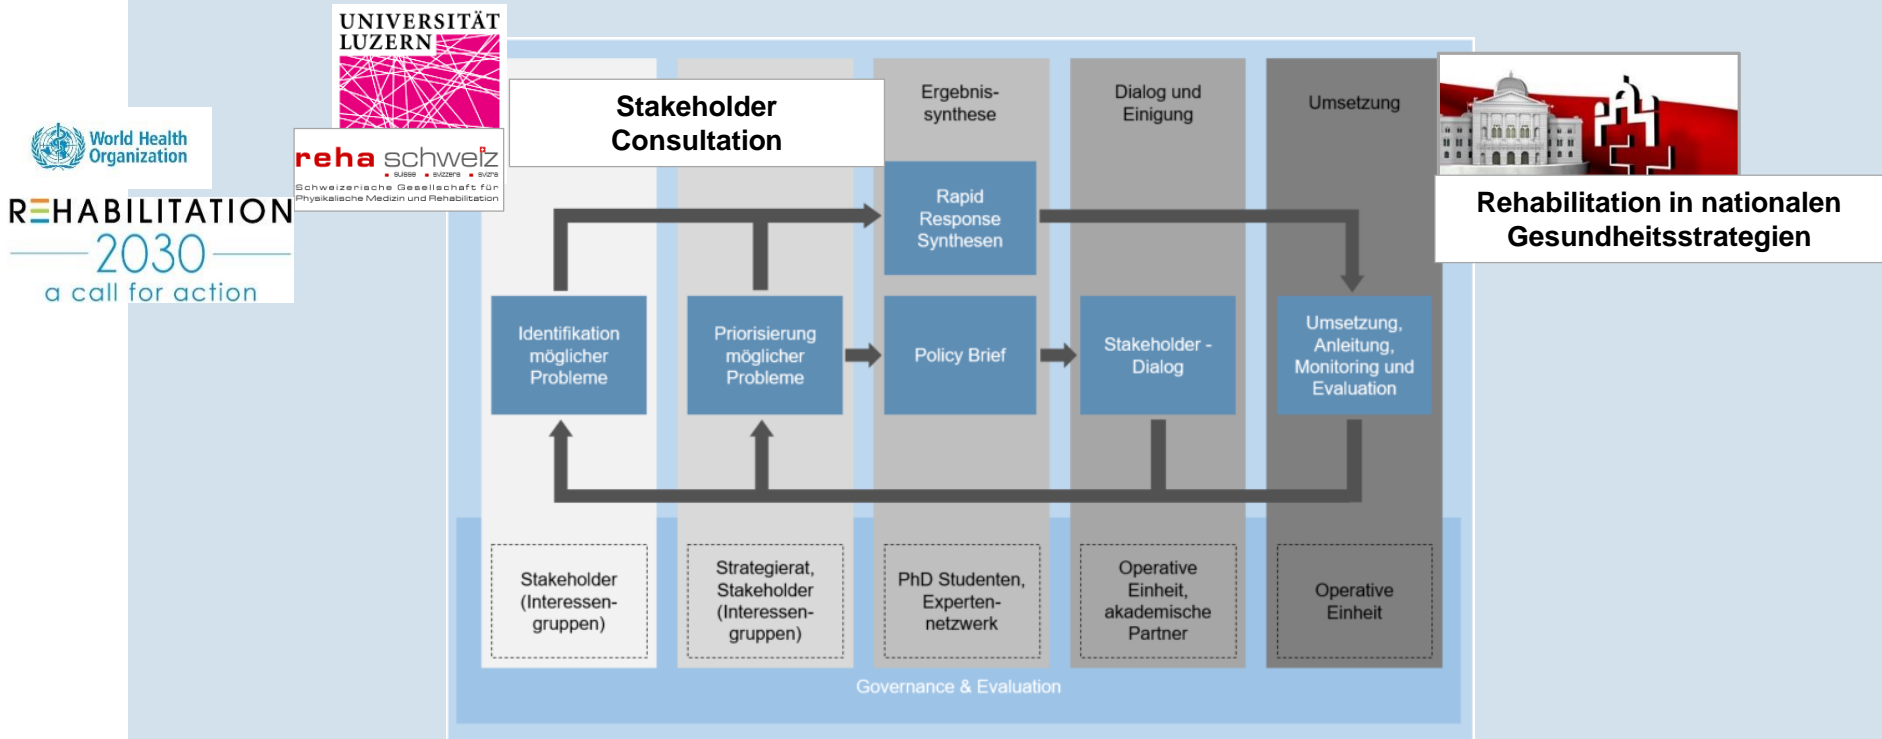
World Health Organization

REHABILITATION 2030
a call for action

UNIVERSITÄT LUZERN

reha schweiz
suisse svizzera svizra
Schweizerische Gesellschaft für Physikalische Medizin und Rehabilitation

Stakeholder Consultation

Ergebnis-synthese

Dialog und Einigung

Umsetzung

Rehabilitation in nationalen Gesundheitsstrategien

Rapid Response Synthesen

Identifikation möglicher Probleme

Priorisierung möglicher Probleme

Policy Brief

Stakeholder - Dialog

Umsetzung, Anleitung, Monitoring und Evaluation

Stakeholder (Interessen-gruppen)

Strategierat, Stakeholder (Interessen-gruppen)

PhD Studenten, Experten-netzwerk

Operative Einheit, akademische Partner

Operative Einheit

Governance & Evaluation